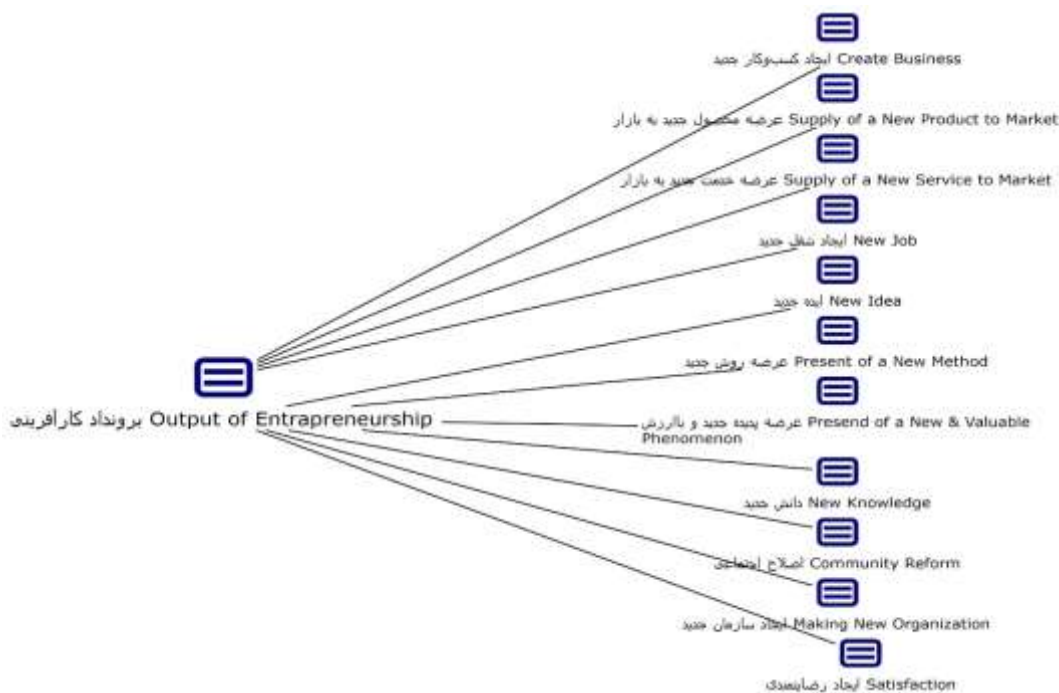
ایجاد کسب‌وکار جدید Create Business

عرضه محصول جدید به بازار Supply of a New Product to Market

عرضه خدمت جدید به بازار Supply of a New Service to Market

ایجاد شغل جدید New Job

ایده جدید New Idea

عرضه روش جدید Present of a New Method

برونداد کارآفرینی Output of Entrepreneurship

عرضه پدیده جدید و باارزش Presend of a New & Valuable Phenomenon

دانش جدید New Knowledge

اصلاح اجتماعی Community Reform

ایجاد سازمان جدید Making New Organization

ایجاد رضایتمندی Satisfaction